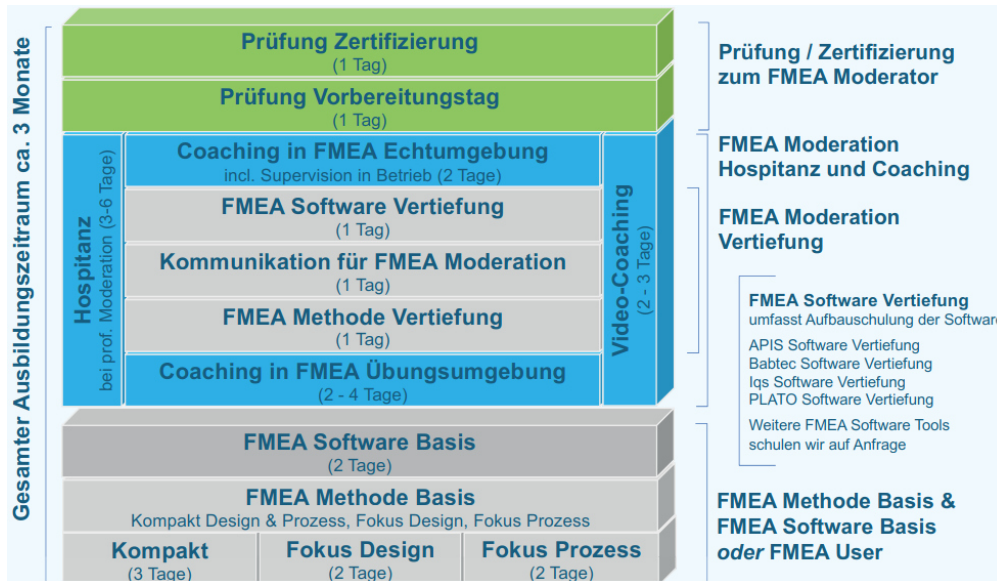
Gesamter Ausbildungszeitraum ca. 3 Monate

Prüfung Zertifizierung
(1 Tag)

Prüfung Vorbereitungstag
(1 Tag)

Hospitanz
bei prof. Moderation (3-6 Tage)

Coaching in FMEA Echtumgebung
incl. Supervision in Betrieb (2 Tage)

FMEA Software Vertiefung
(1 Tag)

Kommunikation für FMEA Moderation
(1 Tag)

FMEA Methode Vertiefung
(1 Tag)

Coaching in FMEA Übungsumgebung
(2 - 4 Tage)

Video-Coaching
(2 - 3 Tage)

FMEA Software Basis
(2 Tage)

FMEA Methode Basis
Kompakt Design & Prozess, Fokus Design, Fokus Prozess

| Kompakt (3 Tage) | Fokus Design (2 Tage) | Fokus Prozess (2 Tage) |
|---|---|---|

Prüfung / Zertifizierung zum FMEA Moderator

FMEA Moderation Hospitanz und Coaching

FMEA Moderation Vertiefung

FMEA Software Vertiefung
umfasst Aufbauschulung der Software

APIS Software Vertiefung
Babtec Software Vertiefung
Iqs Software Vertiefung
PLATO Software Vertiefung

Weitere FMEA Software Tools schulen wir auf Anfrage

FMEA Methode Basis & FMEA Software Basis *oder* FMEA User